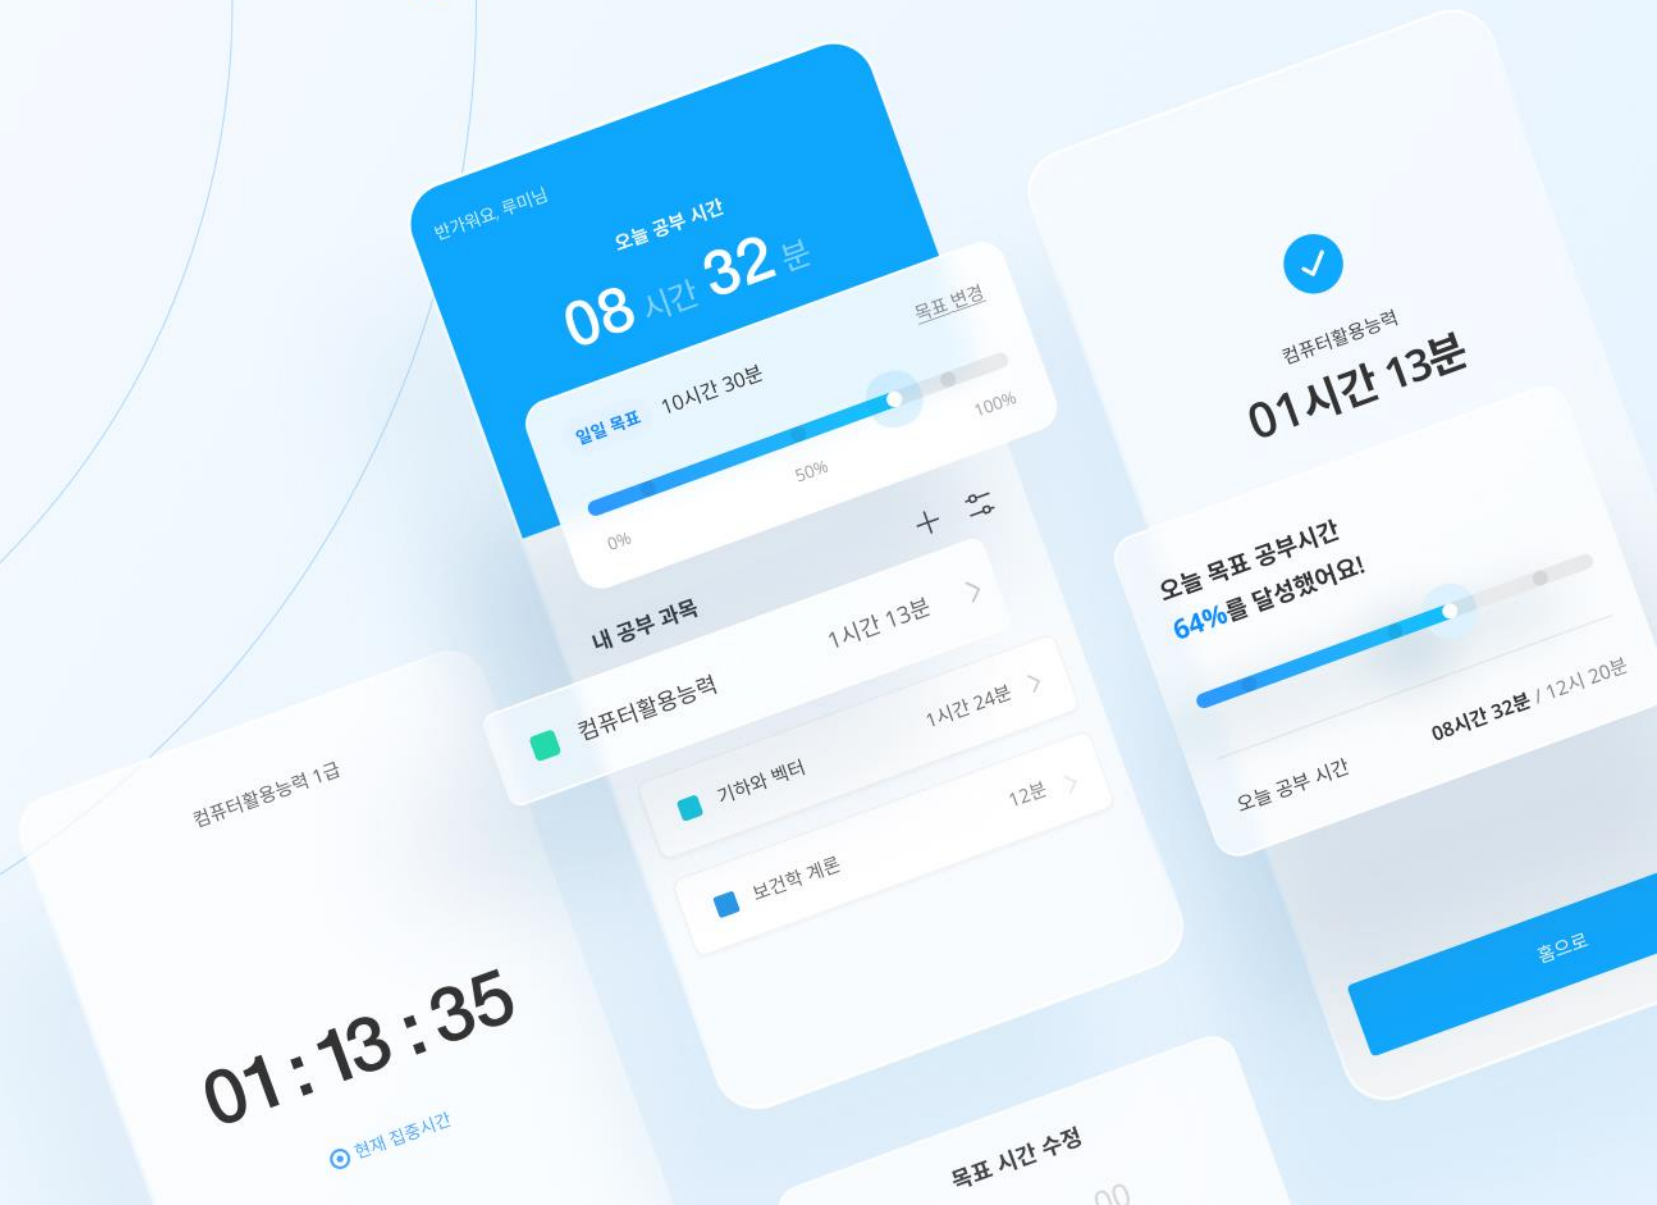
반가워요, 루미님

오늘 공부 시간

08 시간 32 분

목표 변경

일일 목표 10시간 30분

0% 50% 100%

내 공부 과목

컴퓨터활용능력 1시간 13분

기하와 벡터 1시간 24분

보건학 계론 12분

컴퓨터활용능력 1급

01 : 13 : 35

현재 집중시간

목표 시간 수정

00

컴퓨터활용능력

01시간 13분

오늘 목표 공부시간 64%를 달성했어요!

오늘 공부 시간 08시간 32분 / 12시 20분

홈으로